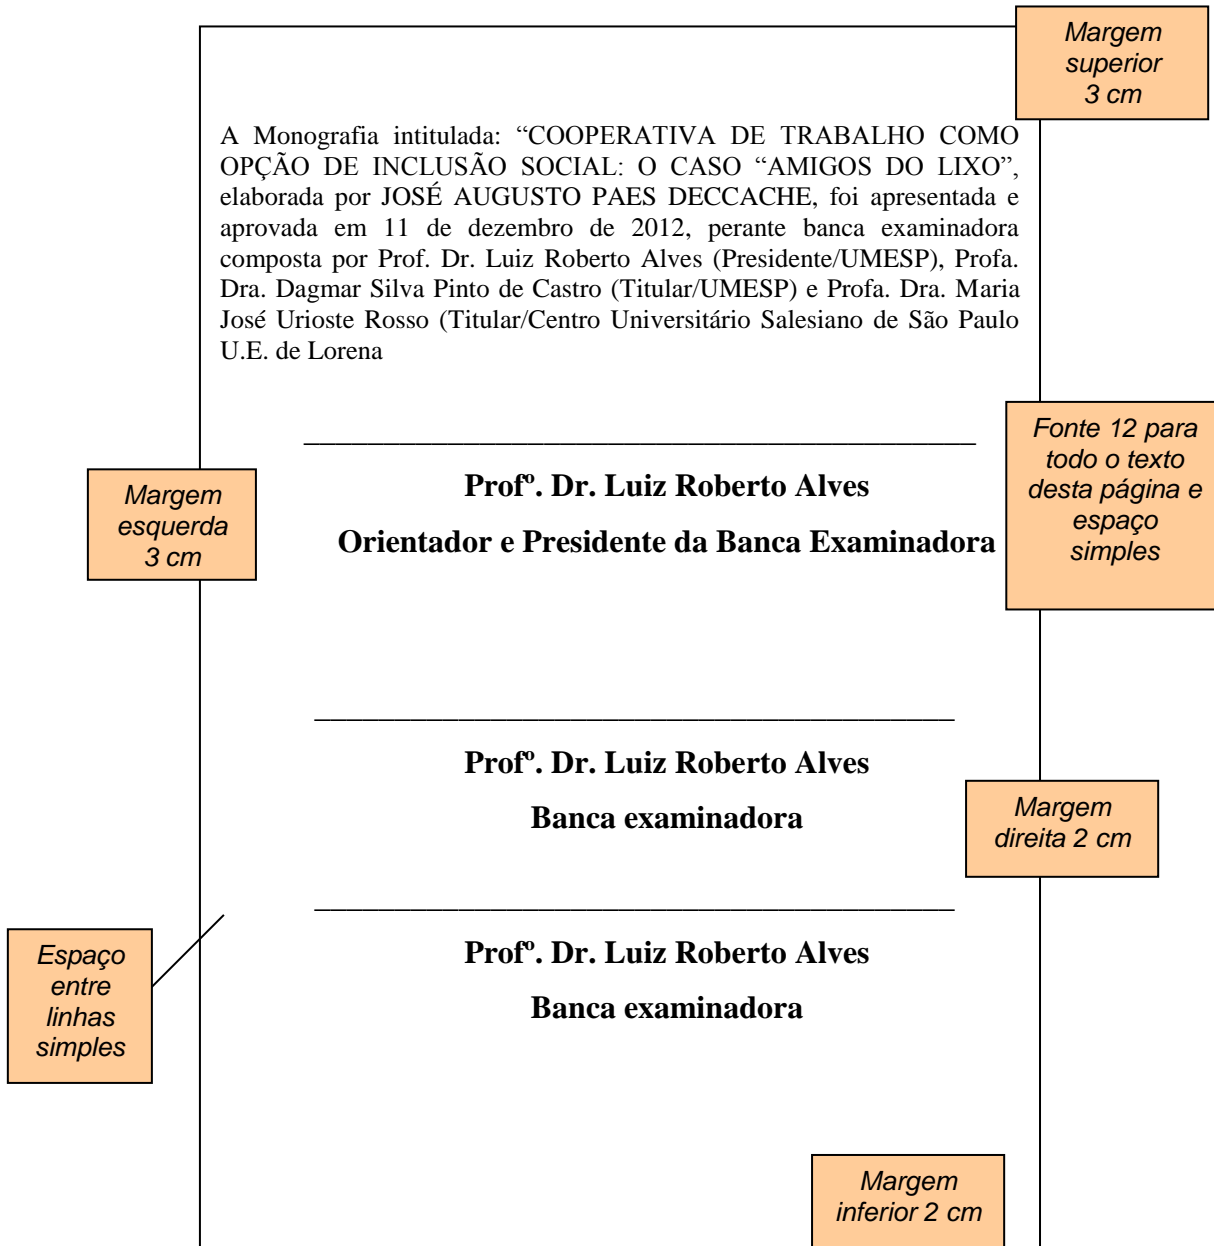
Margem superior 3 cm

A Monografia intitulada: “COOPERATIVA DE TRABALHO COMO OPÇÃO DE INCLUSÃO SOCIAL: O CASO “AMIGOS DO LIXO”, elaborada por JOSÉ AUGUSTO PAES DECCACHE, foi apresentada e aprovada em 11 de dezembro de 2012, perante banca examinadora composta por Prof. Dr. Luiz Roberto Alves (Presidente/UMESP), Profa. Dra. Dagmar Silva Pinto de Castro (Titular/UMESP) e Profa. Dra. Maria José Urioste Rosso (Titular/Centro Universitário Salesiano de São Paulo U.E. de Lorena

Fonte 12 para todo o texto desta página e espaço simples

Margem esquerda 3 cm

______________________________________________

**Profº. Dr. Luiz Roberto Alves**

**Orientador e Presidente da Banca Examinadora**

______________________________________________

**Profº. Dr. Luiz Roberto Alves**

**Banca examinadora**

Margem direita 2 cm

______________________________________________

Espaço entre linhas simples

**Profº. Dr. Luiz Roberto Alves**

**Banca examinadora**

Margem inferior 2 cm